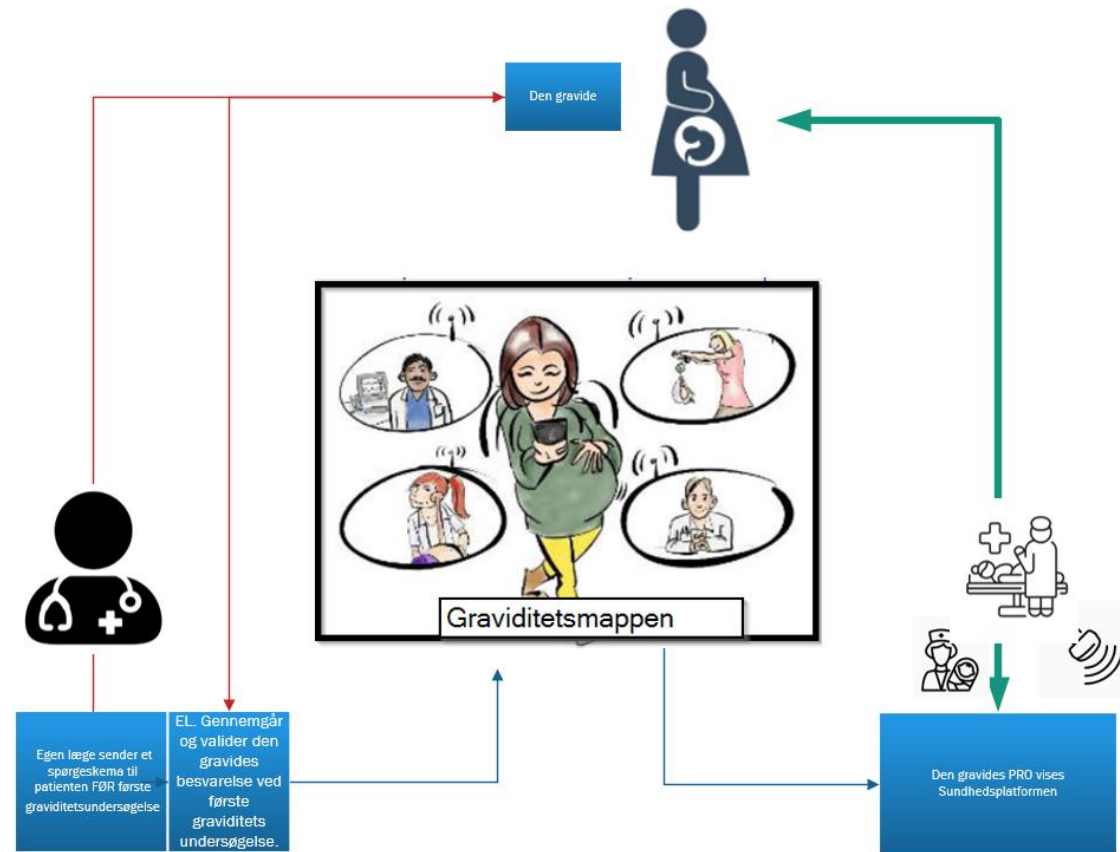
Den gravide

Graviditetsmappen

Egen læge sender et spørgeskema til patienten FØR første graviditetundersøgelse

EL. Gennemgår og valider den gravides besvarelse ved første graviditets undersøgelse.

Den gravides PRO vises Sundhedsplatformen